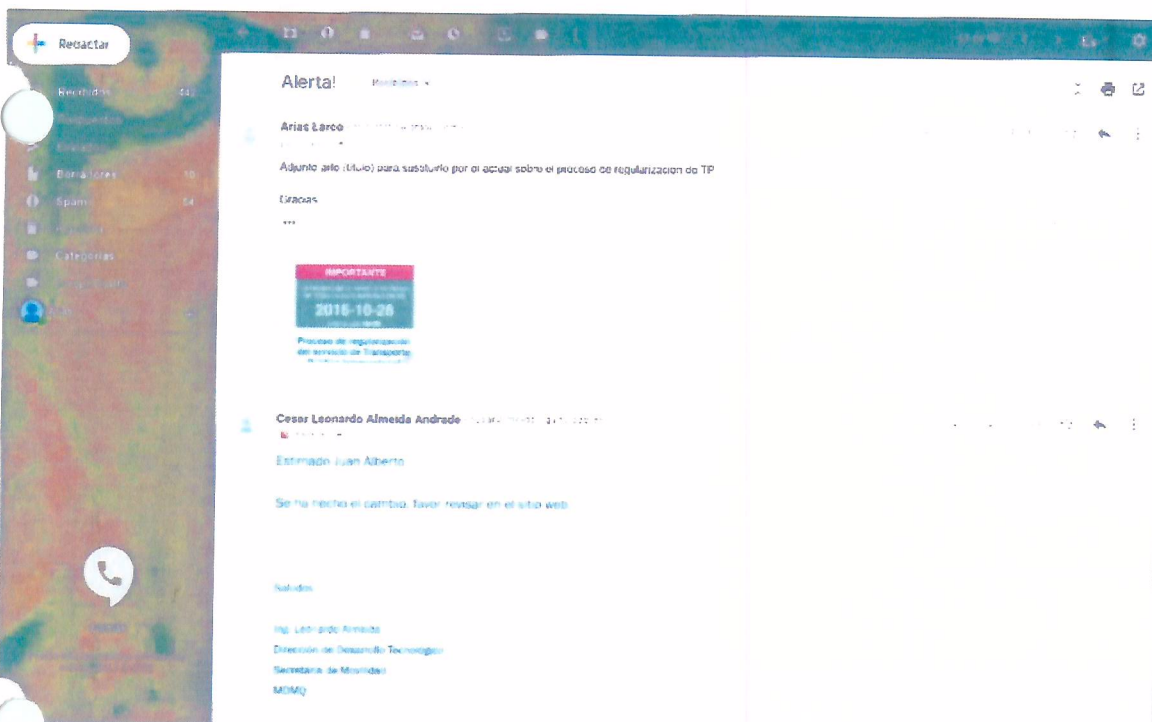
Redactar

Recibidos 442
Pospuestos
Enviados
Borradores 10
Spam 84
Categorías

Alerta! Recibidos ×

Arias Larco

Adjunto arte (Modo) para sustituirlo por el actual sobre el proceso de regularización de TP

Gracias

...

IMPORTANTE
2016-10-26
Proceso de regularización del servicio de Transporte

Cesar Leonardo Almeida Andrade

Estimado Juan Alberto

Se ha hecho el cambio, favor revisar en el sitio web

Saludos

Ing. Leonardo Almeida
Dirección de Desarrollo Tecnológico
Secretaría de Movilidad
MDMQ